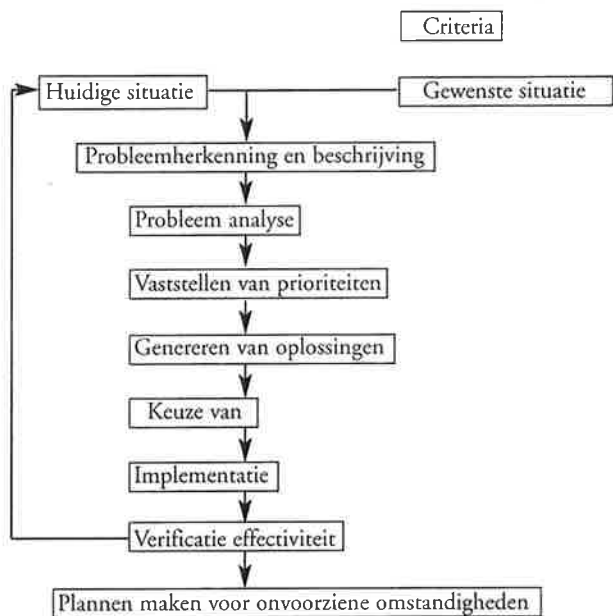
Criteria

Huidige situatie

Gewenste situatie

Probleemherkenning en beschrijving

Probleem analyse

Vaststellen van prioriteiten

Genereren van oplossingen

Keuze van

Implementatie

Verificatie effectiviteit

Plannen maken voor onvoorziene omstandigheden